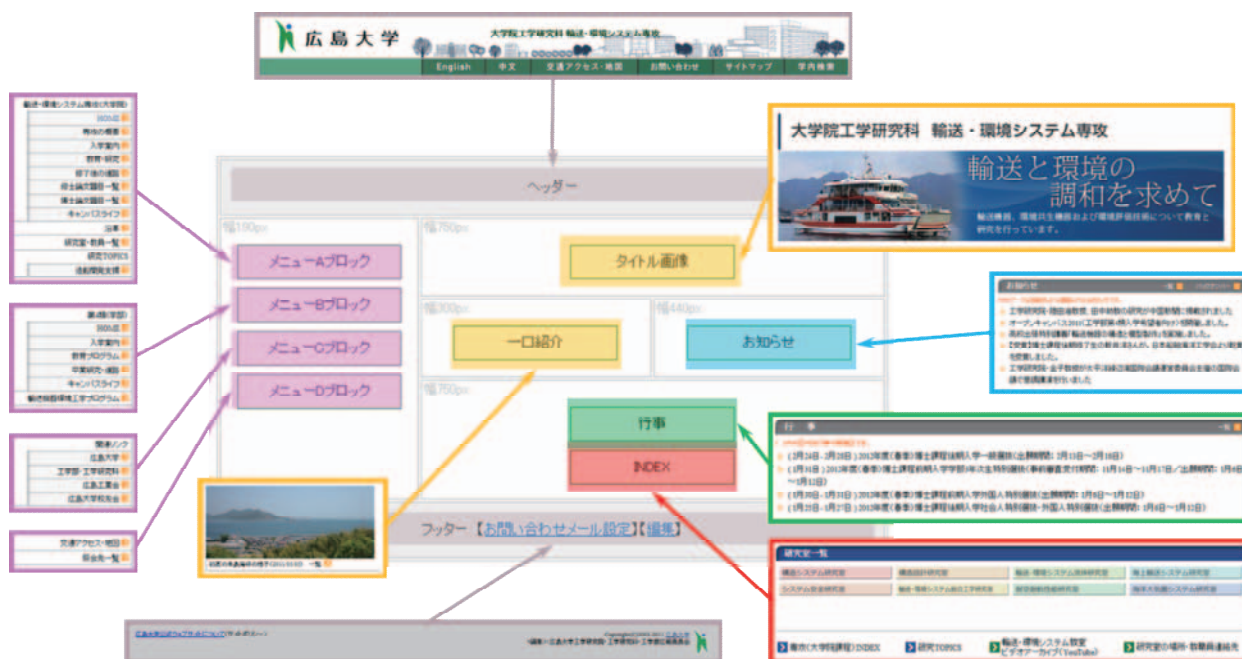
広島大学 大学院工学研究科 輸送・環境システム専攻
English 中文 交通アクセス・地図 お問い合わせ サイトマップ 学内検索

輸送・環境システム専攻(大学院)
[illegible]
専攻の概要
入学案内
教育・研究
修了後の進路
修士論文題目一覧
博士論文題目一覧
キャンパスライフ
沿革
研究室・教員一覧
研究TOPICS
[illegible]

第4類(学部)
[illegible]
入学案内
教育プログラム
卒業研究・進路
キャンパスライフ
輸送機器環境工学プログラム

関連リンク
広島大学
工学部・工学研究科
広島工業会
広島大学校友会

交通アクセス・地図
照会先一覧

ヘッダー
幅190px
幅750px
メニューAブロック
メニューBブロック
メニューCブロック
メニューDブロック
タイトル画像
幅300px
幅440px
一口紹介
お知らせ
幅750px
行事
INDEX
フッター【お問い合わせメール設定】【編集】

大学院工学研究科 輸送・環境システム専攻
輸送と環境の
調和を求めて
輸送機器、環境共生機器および環境評価技術について教育と研究を行っています。

お知らせ

行事

研究室一覧

INDEX
研究TOPICS
輸送・環境システム教室 ビデオアーカイブ(YouTube)
研究室の場所・教員連絡先